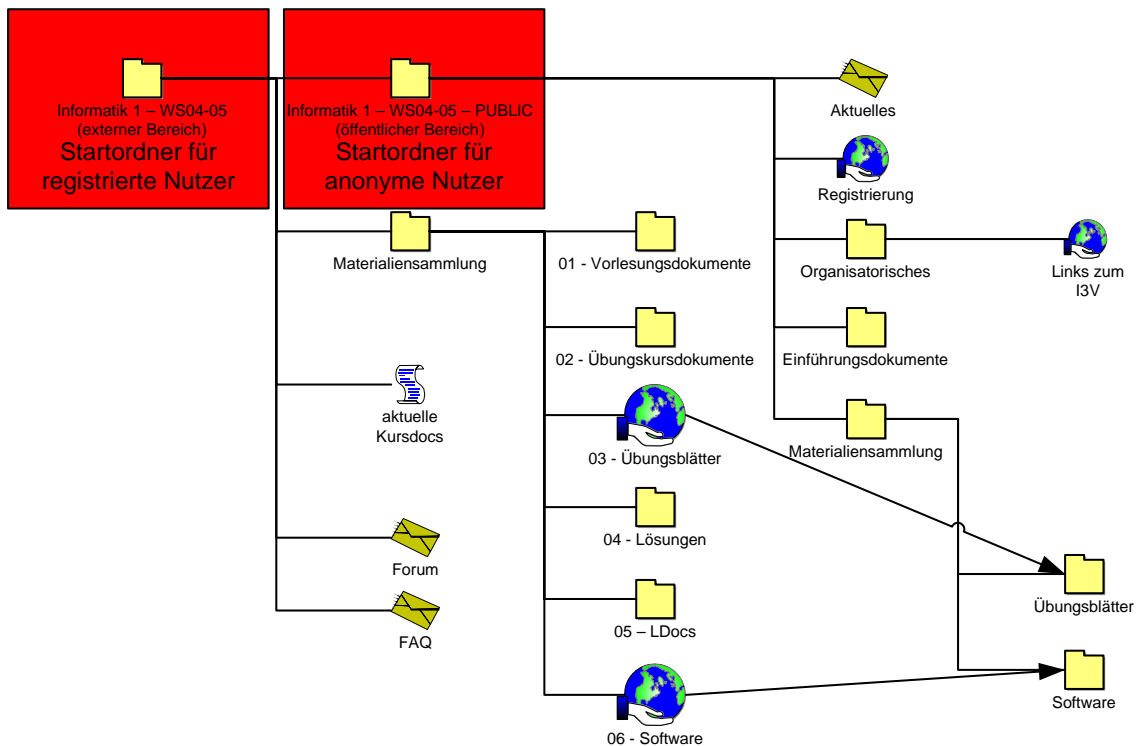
Informatik 1 – WS04-05
(externer Bereich)
Startordner für registrierte Nutzer

Informatik 1 – WS04-05 – PUBLIC
(öffentlicher Bereich)
Startordner für anonyme Nutzer

Aktuelles

Registrierung

Organisatorisches

Links zum I3V

Einführungsdokumente

Materialiensammlung

Materialiensammlung

01 - Vorlesungsdokumente

02 - Übungskursdokumente

aktuelle Kursdocs

03 - Übungsblätter

04 - Lösungen

Forum

FAQ

05 – LDocs

06 - Software

Übungsblätter

Software